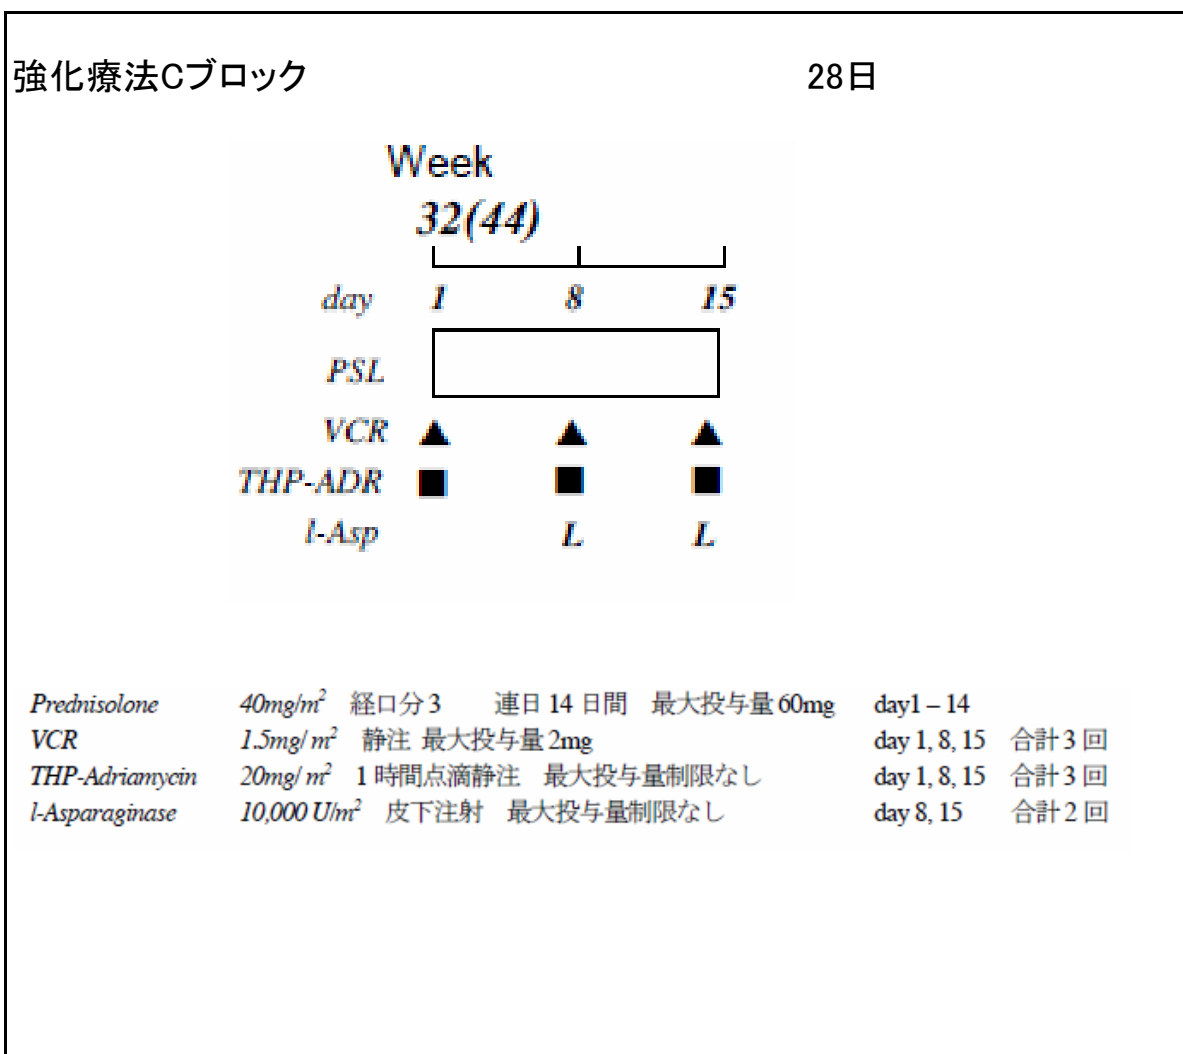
強化療法Cブロック 28日

Week
32(44)

day 1 8 15

PSL

VCR ▲ ▲ ▲

THP-ADR ■ ■ ■

l-Asp L L

| | | |
|---|---|---|
| Prednisolone | $40mg/m^2$ 経口分3 連日14日間 最大投与量60mg | day1 – 14 |
| VCR | $1.5mg/m^2$ 静注 最大投与量2mg | day 1, 8, 15 合計3回 |
| THP-Adriamycin | $20mg/m^2$ 1時間点滴静注 最大投与量制限なし | day 1, 8, 15 合計3回 |
| l-Asparaginase | $10,000 U/m^2$ 皮下注射 最大投与量制限なし | day 8, 15 合計2回 |